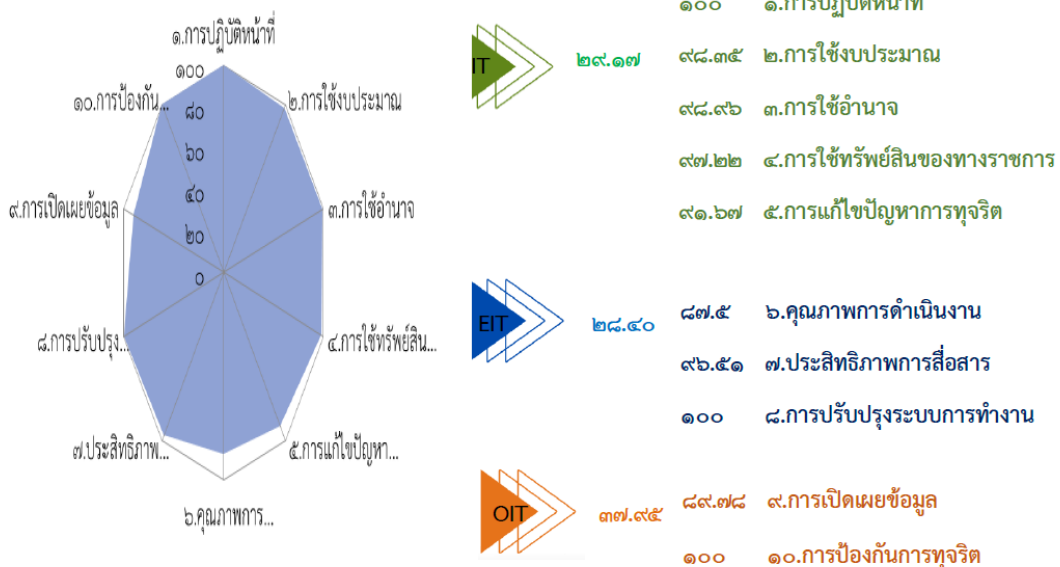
๑.การปฏิบัติหน้าที่
๑๐๐
๘๐
๖๐
๔๐
๒๐
๐
๒.การใช้งบประมาณ
๓.การใช้อำนาจ
๔.การใช้ทรัพย์สิน...
๕.การแก้ไขปัญหา...
๖.คุณภาพการ...
๗.ประสิทธิภาพ...
๘.การปรับปรุง...
๙.การเปิดเผยข้อมูล
๑๐.การป้องกัน...

IT ๒๙.๑๗
๑๐๐ ๑.การปฏิบัติหน้าที่
๙๘.๓๕ ๒.การใช้งบประมาณ
๙๘.๙๖ ๓.การใช้อำนาจ
๙๗.๒๒ ๔.การใช้ทรัพย์สินของทางราชการ
๙๑.๖๗ ๕.การแก้ไขปัญหาการทุจริต

EIT ๒๘.๔๐
๘๗.๕ ๖.คุณภาพการดำเนินงาน
๙๖.๕๑ ๗.ประสิทธิภาพการสื่อสาร
๑๐๐ ๘.การปรับปรุงระบบการทำงาน

OIT ๓๗.๙๕
๘๙.๗๘ ๙.การเปิดเผยข้อมูล
๑๐๐ ๑๐.การป้องกันการทุจริต